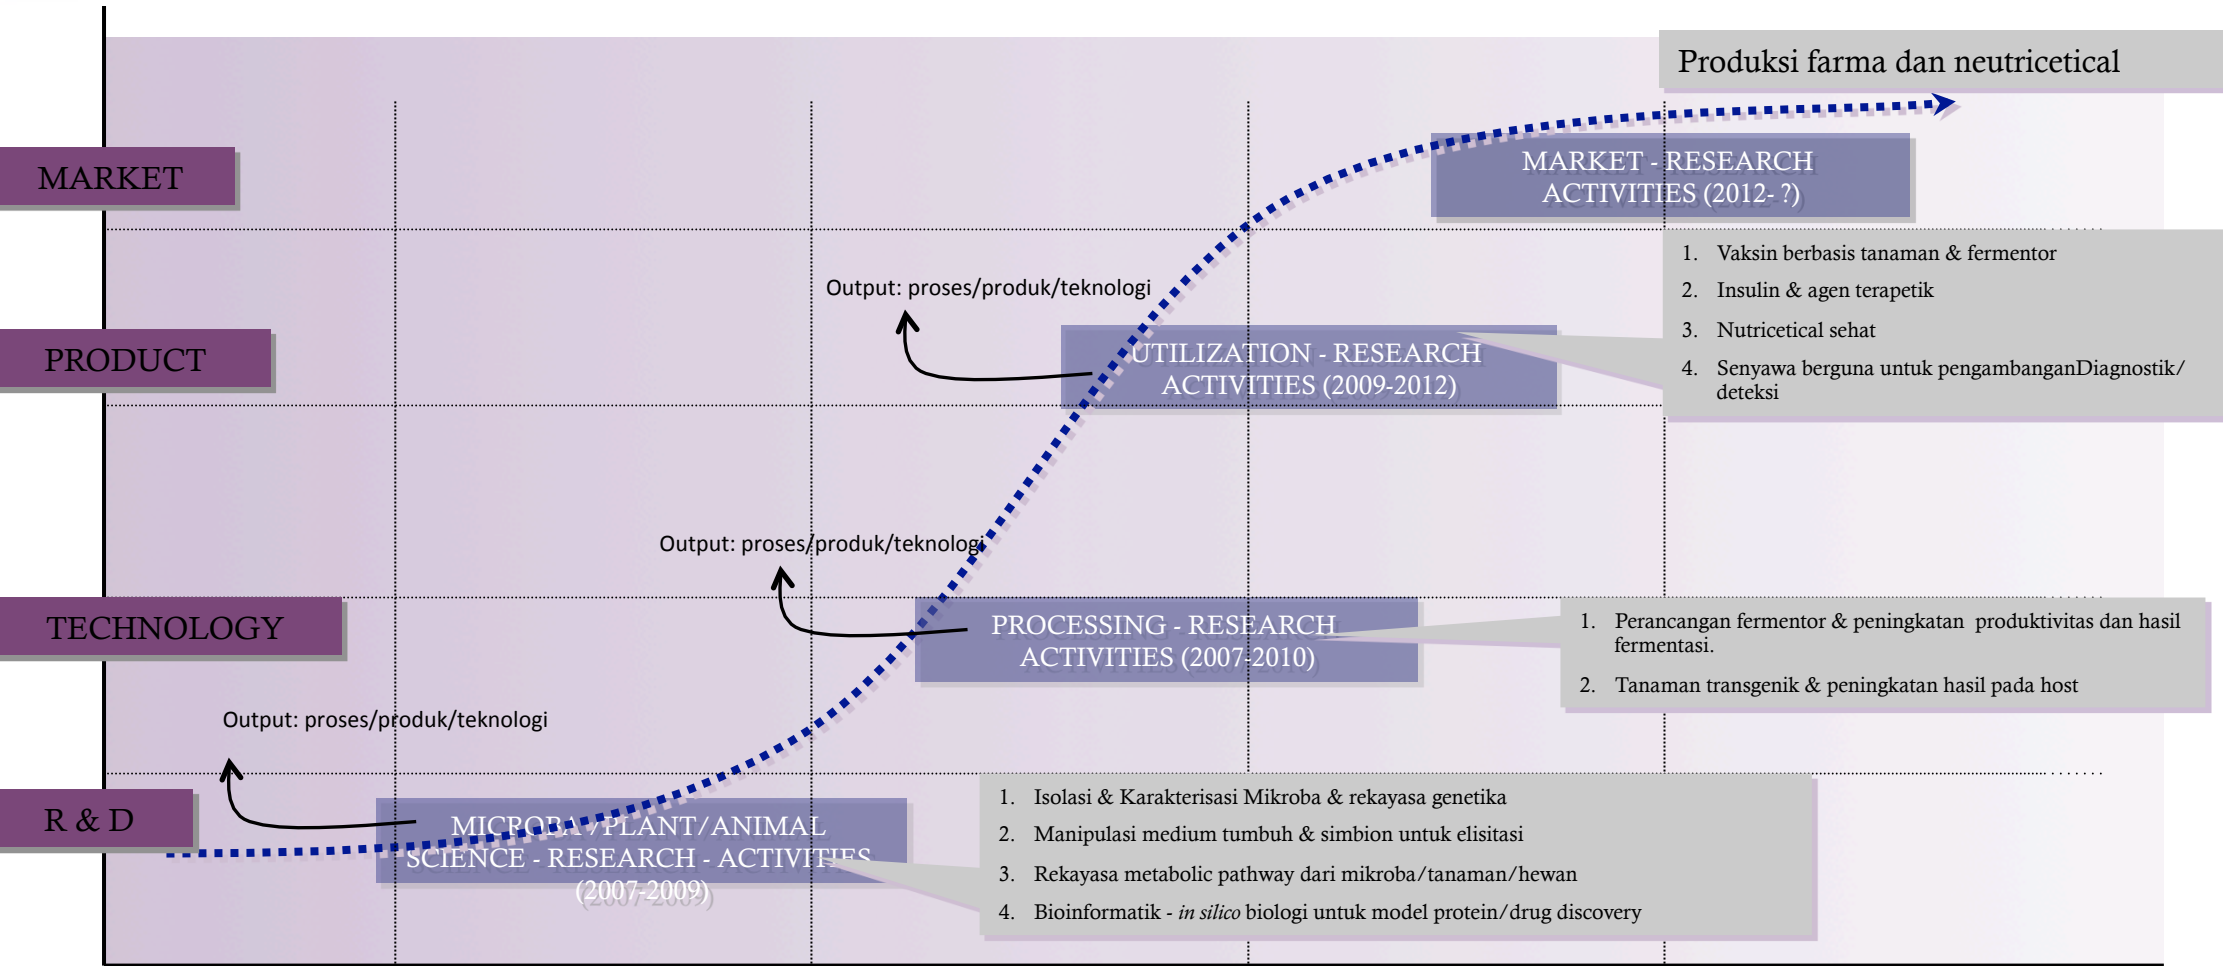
Produksi farma dan neutricetical

MARKET

MARKET - RESEARCH ACTIVITIES (2012- ?)

1. Vaksin berbasis tanaman & fermentor
2. Insulin & agen terapetik
3. Nutricetical sehat
4. Senyawa berguna untuk pengambanganDiagnostik/ deteksi

Output: proses/produk/teknologi

PRODUCT

UTILIZATION - RESEARCH ACTIVITIES (2009-2012)

Output: proses/produk/teknologi

TECHNOLOGY

PROCESSING - RESEARCH ACTIVITIES (2007-2010)

1. Perancangan fermentor & peningkatan produktivitas dan hasil fermentasi.
2. Tanaman transgenik & peningkatan hasil pada host

Output: proses/produk/teknologi

R & D

MICROBA / PLANT/ANIMAL SCIENCE - RESEARCH - ACTIVITIES (2007-2009)

1. Isolasi & Karakterisasi Mikroba & rekayasa genetika
2. Manipulasi medium tumbuh & simbion untuk elisitasi
3. Rekayasa metabolic pathway dari mikroba/tanaman/hewan
4. Bioinformatik - *in silico* biologi untuk model protein/drug discovery